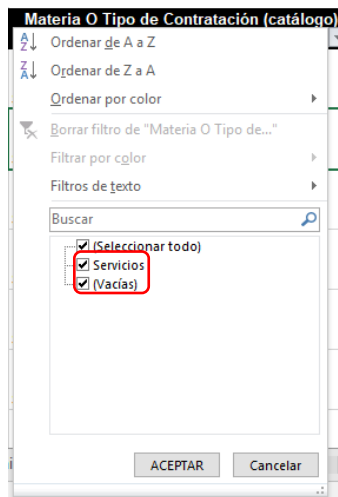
Materia O Tipo de Contratación (catálogo)

Ordenar de A a Z
Ordenar de Z a A
Ordenar por color
Borrar filtro de "Materia O Tipo de..."
Filtrar por color
Filtros de texto
Buscar
(Seleccionar todo)
Servicios
(Vacías)
ACEPTAR
Cancelar